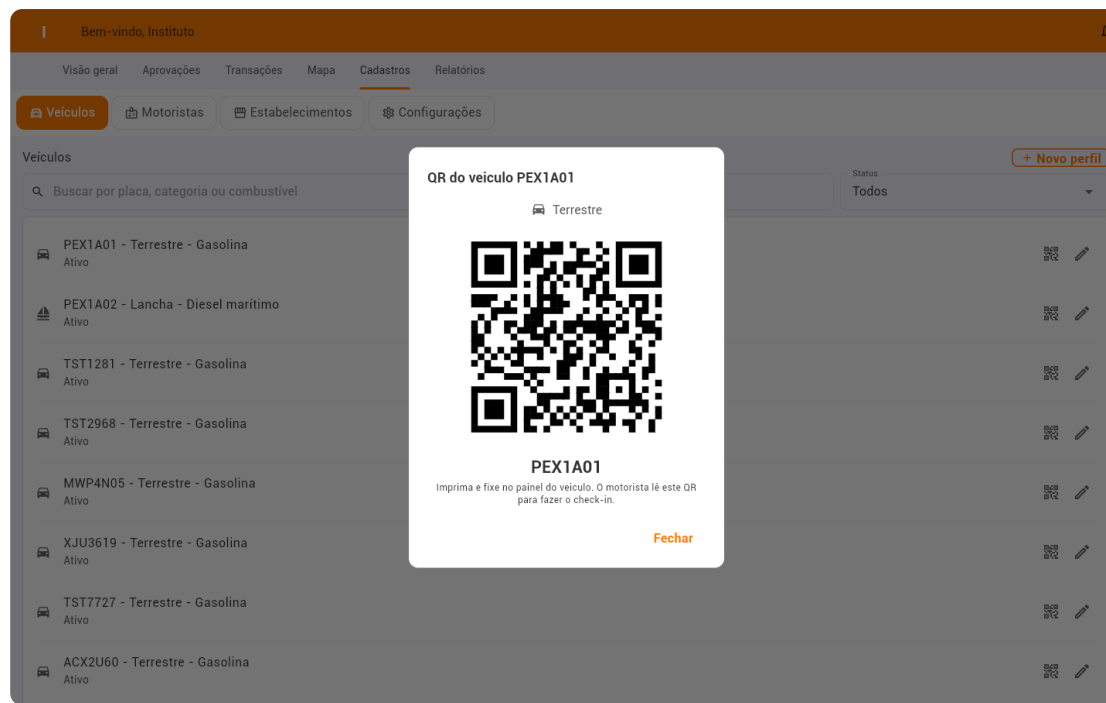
Bem-vindo, Instituto

Visão geral Aprovações Transações Mapa Cadastros Relatórios

Veículos Motoristas Estabelecimentos Configurações

Veículos

+ Novo perfil

Buscar por placa, categoria ou combustível

Status
Todos

PEX1A01 - Terrestre - Gasolina
Ativo

PEX1A02 - Lancha - Diesel marítimo
Ativo

TST1281 - Terrestre - Gasolina
Ativo

TST2968 - Terrestre - Gasolina
Ativo

MWP4N05 - Terrestre - Gasolina
Ativo

XJU3619 - Terrestre - Gasolina
Ativo

TST7727 - Terrestre - Gasolina
Ativo

ACX2U60 - Terrestre - Gasolina
Ativo

QR do veiculo PEX1A01

Terrestre

PEX1A01

Imprima e fixe no painel do veículo. O motorista lê este QR para fazer o check-in.

Fechar